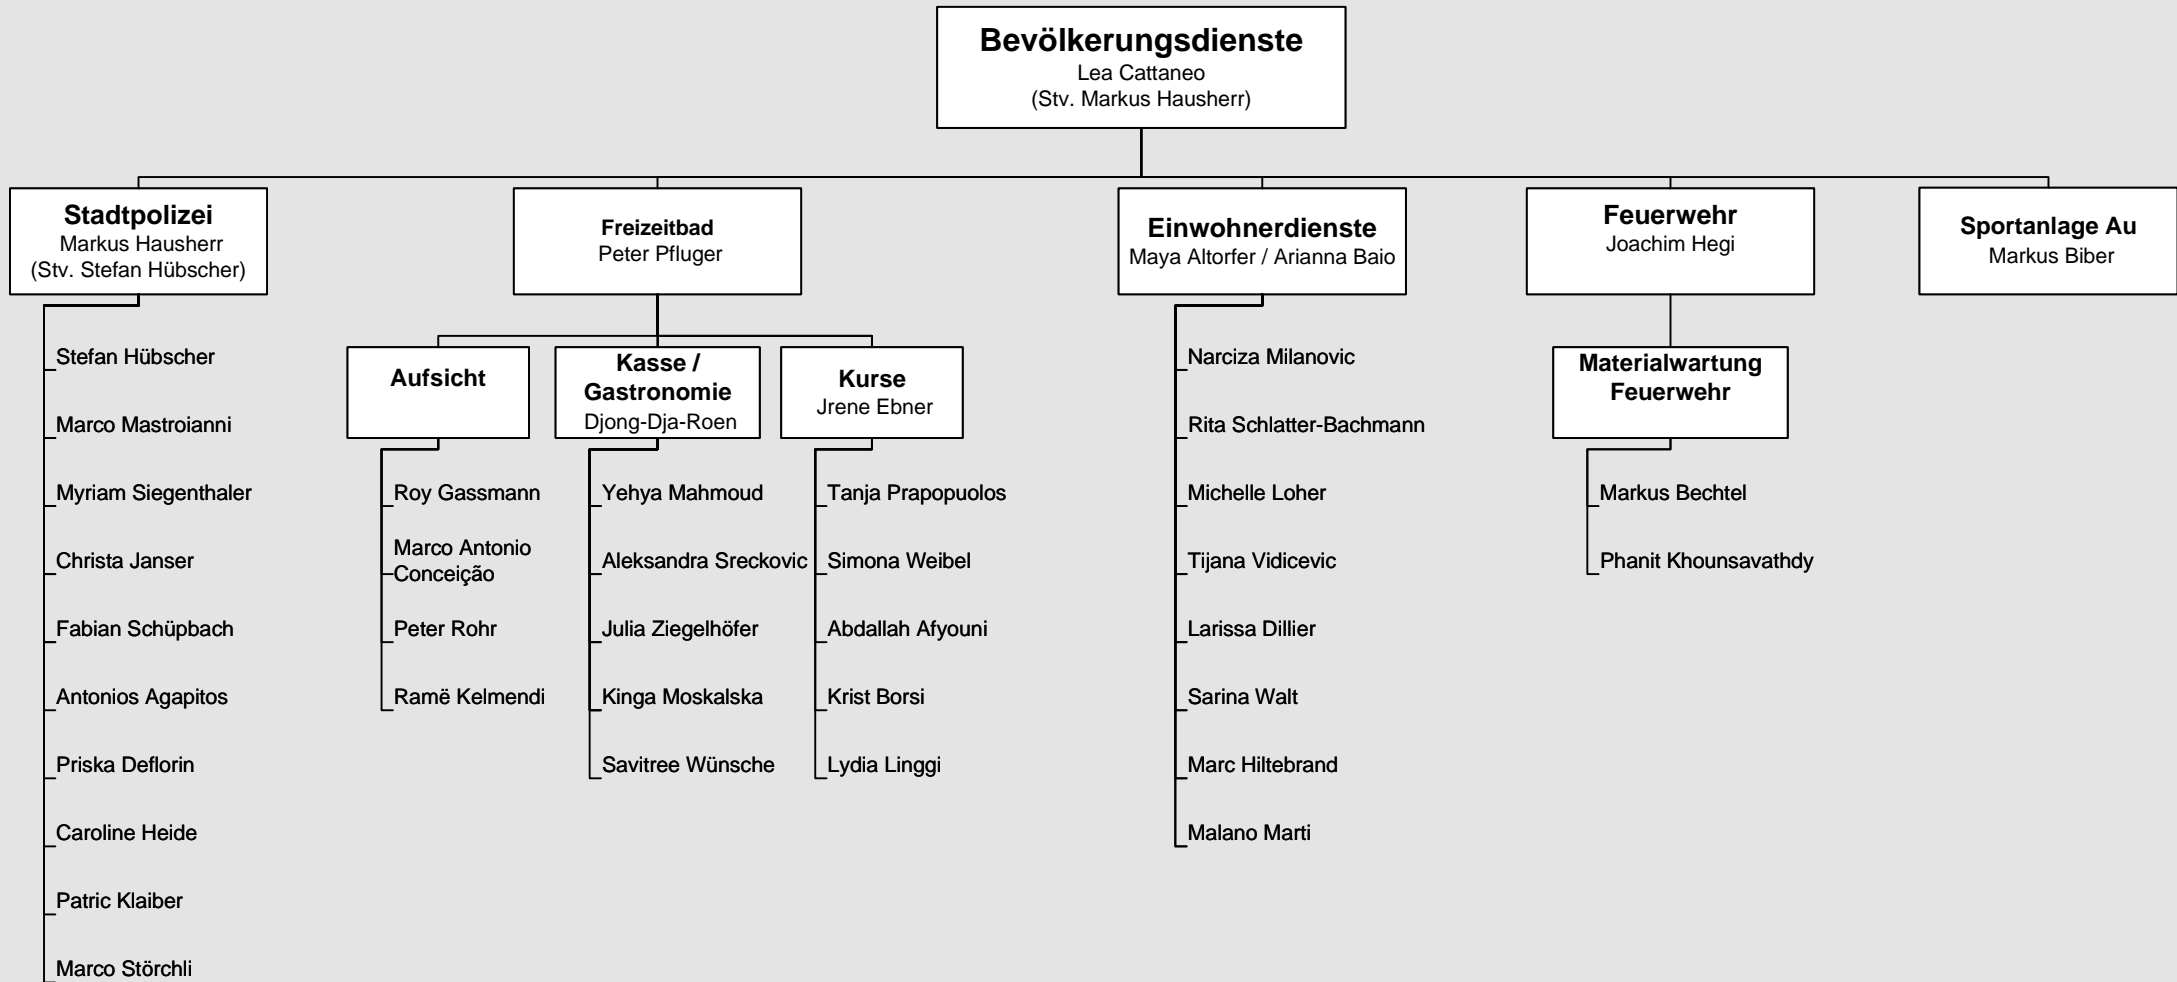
Bevölkerungsdienste
Lea Cattaneo
(Stv. Markus Hausherr)

Stadtpolizei
Markus Hausherr
(Stv. Stefan Hübscher)

Stefan Hübscher
Marco Mastroianni
Myriam Siegenthaler
Christa Janser
Fabian Schüpbach
Antonios Agapitos
Priska Deflorin
Caroline Heide
Patric Klaiber
Marco Störchli

Freizeitbad
Peter Pfluger

Aufsicht

Roy Gassmann
Marco Antonio Conceição
Peter Rohr
Ramë Kelmendi

Kasse / Gastronomie
Djong-Dja-Roen

Yehya Mahmoud
Aleksandra Sreckovic
Julia Ziegelhöfer
Kinga Moskalska
Savitree Wünsche

Kurse
Jrene Ebner

Tanja Prapopuolos
Simona Weibel
Abdallah Afyouni
Krist Borsi
Lydia Linggi

Einwohnerdienste
Maya Altorfer / Arianna Baio

Narciza Milanovic
Rita Schlatter-Bachmann
Michelle Loher
Tijana Vidicevic
Larissa Dillier
Sarina Walt
Marc Hiltebrand
Malano Marti

Feuerwehr
Joachim Hegi

Materialwartung Feuerwehr

Markus Bechtel
Phanit Khounsavathdy

Sportanlage Au
Markus Biber